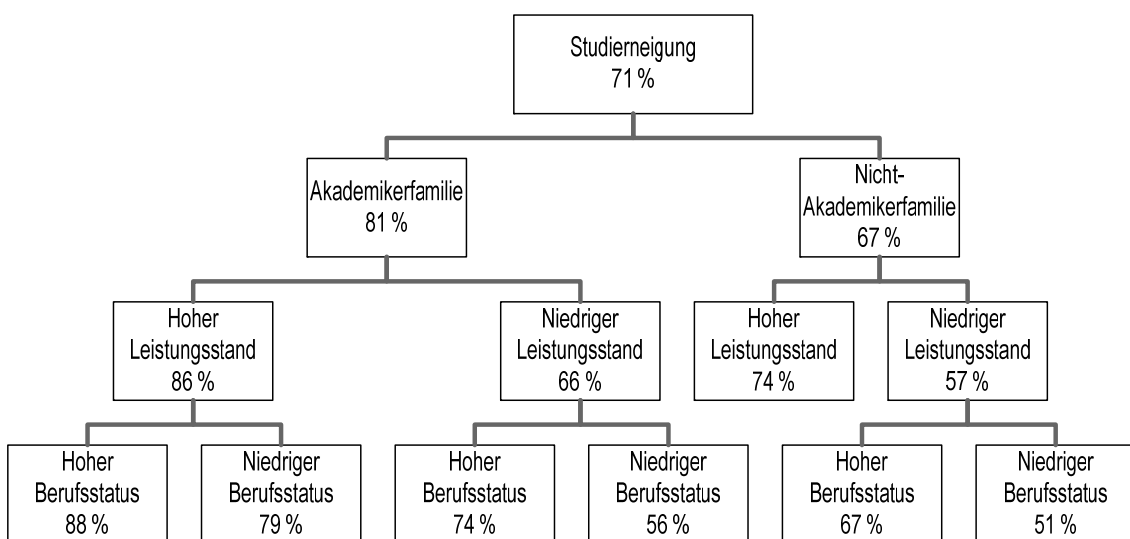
Studierneigung
71 %

Akademikerfamilie
81 %

Nicht-Akademikerfamilie
67 %

Hoher Leistungsstand
86 %

Niedriger Leistungsstand
66 %

Hoher Leistungsstand
74 %

Niedriger Leistungsstand
57 %

Hoher Berufsstatus
88 %

Niedriger Berufsstatus
79 %

Hoher Berufsstatus
74 %

Niedriger Berufsstatus
56 %

Hoher Berufsstatus
67 %

Niedriger Berufsstatus
51 %